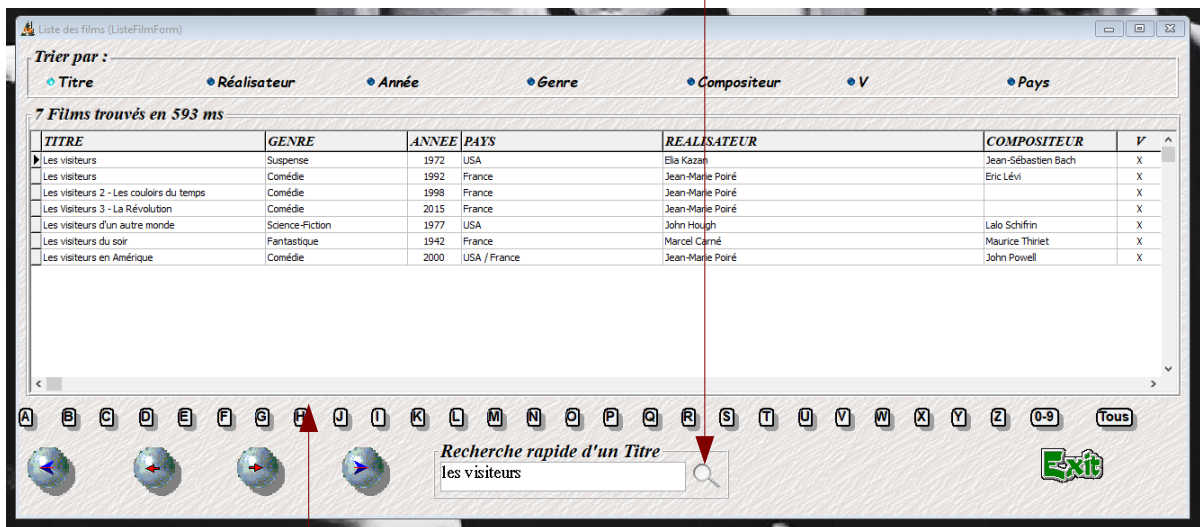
Liste des films (ListeFilmForm)

Trier par :
Titre
Réalisateur
Année
Genre
Compositeur
V
Pays

7 Films trouvés en 593 ms

| TITRE | GENRE | ANNEE | PAYS | REALISATEUR | COMPOSITEUR | V |
|---|---|---|---|---|---|---|
| Les visiteurs | Suspense | 1972 | USA | Elia Kazan | Jean-Sébastien Bach | X |
| Les visiteurs | Comédie | 1992 | France | Jean-Marie Poiré | Eric Lévi | X |
| Les visiteurs 2 - Les couloirs du temps | Comédie | 1998 | France | Jean-Marie Poiré | | X |
| Les Visiteurs 3 - La Révolution | Comédie | 2015 | France | Jean-Marie Poiré | | X |
| Les visiteurs d'un autre monde | Science-Fiction | 1977 | USA | John Hough | Lalo Schifrin | X |
| Les visiteurs du soir | Fantastique | 1942 | France | Marcel Carné | Maurice Thiriet | X |
| Les visiteurs en Amérique | Comédie | 2000 | USA / France | Jean-Marie Poiré | John Powell | X |

A B C D E F G H J I K L M N O P Q R S T U V W X Y Z 0-9 Tous

Recherche rapide d'un Titre
les visiteurs

Exit